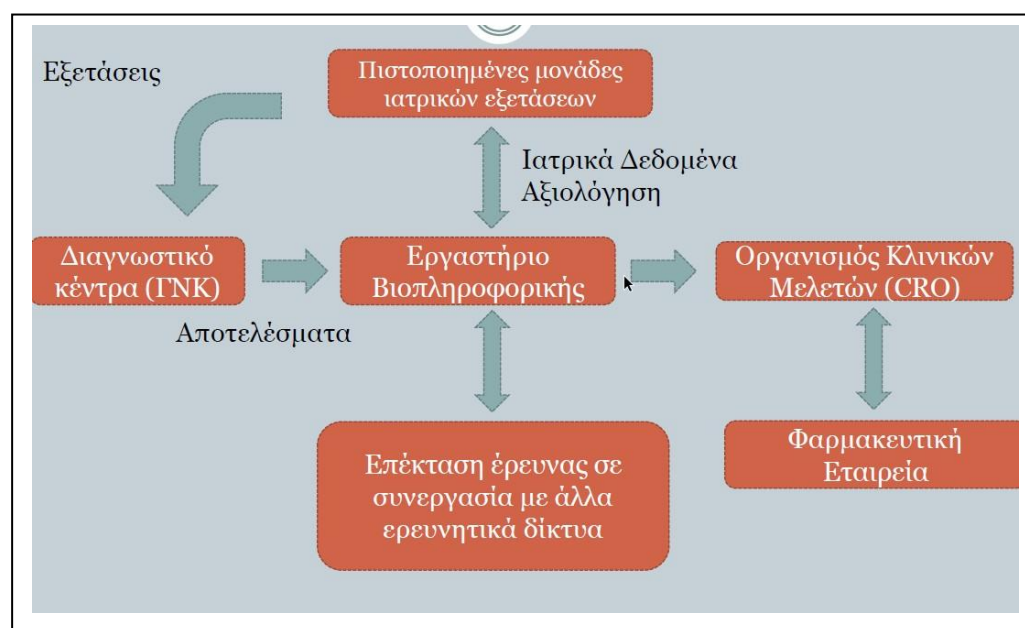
Εξετάσεις

Πιστοποιημένες μονάδες ιατρικών εξετάσεων

Ιατρικά Δεδομένα
Αξιολόγηση

Διαγνωστικό κέντρα (ΓΝΚ)

Εργαστήριο Βιοπληροφορικής

Οργανισμός Κλινικών Μελετών (CRO)

Αποτελέσματα

Επέκταση έρευνας σε συνεργασία με άλλα ερευνητικά δίκτυα

Φαρμακευτική Εταιρεία